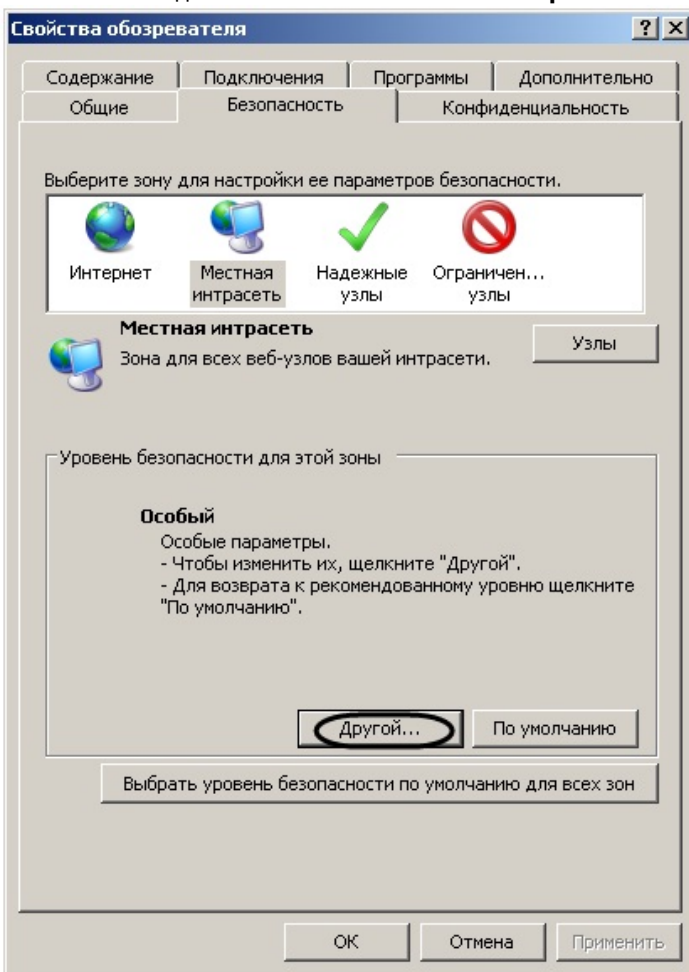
Свойства обозревателя ? X

Содержание Подключения Программы Дополнительно
Общие Безопасность Конфиденциальность

Выберите зону для настройки ее параметров безопасности.

Интернет
Местная интрасеть
Надежные узлы
Ограничен... узлы

Местная интрасеть
Зона для всех веб-узлов вашей интрасети.

Узлы

Уровень безопасности для этой зоны

Особый
Особые параметры.
- Чтобы изменить их, щелкните "Другой".
- Для возврата к рекомендованному уровню щелкните "По умолчанию".

Другой...
По умолчанию

Выбрать уровень безопасности по умолчанию для всех зон

OK Отмена Применить